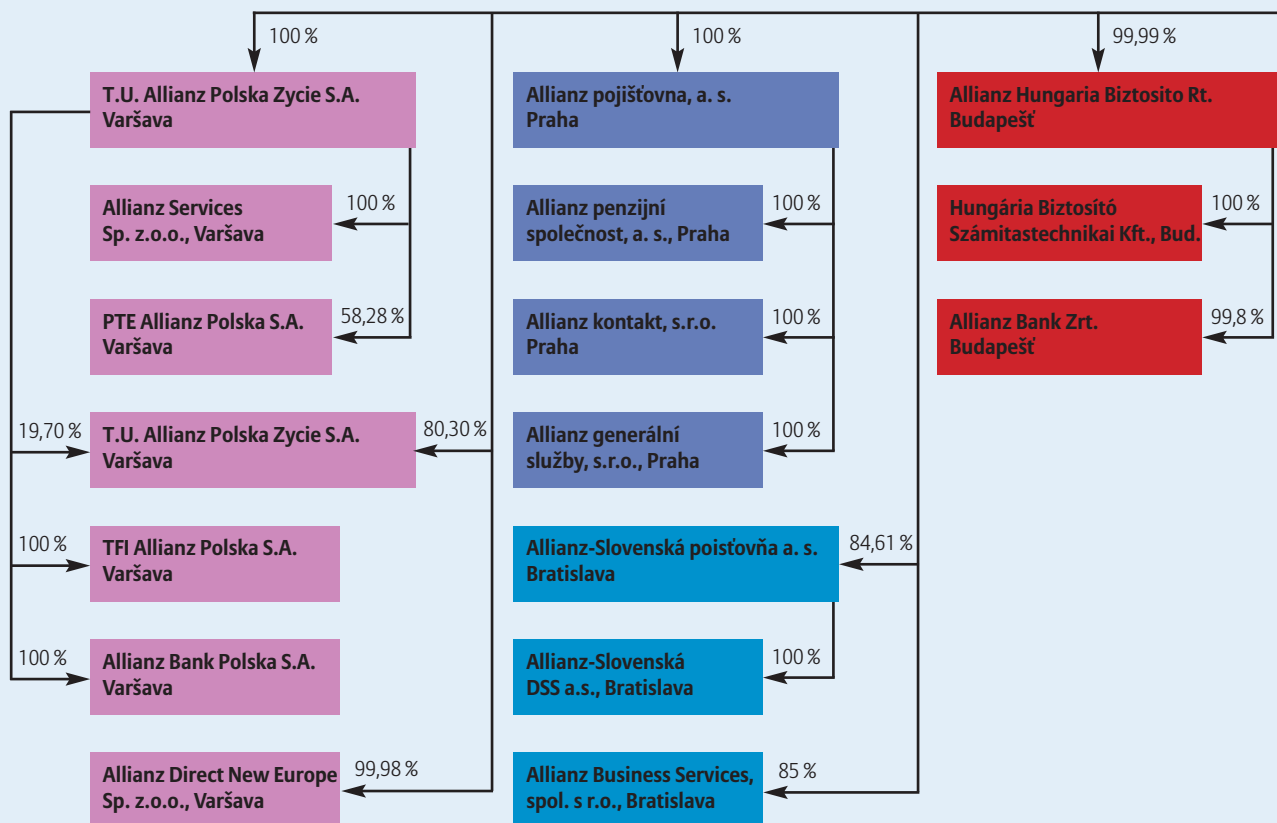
100 %

T.U. Allianz Polska Zycie S.A.
Varšava

100 %

Allianz Services
Sp. z.o.o., Varšava

58,28 %

PTE Allianz Polska S.A.
Varšava

19,70 %

80,30 %

T.U. Allianz Polska Zycie S.A.
Varšava

100 %

TFI Allianz Polska S.A.
Varšava

100 %

Allianz Bank Polska S.A.
Varšava

99,98 %

Allianz Direct New Europe
Sp. z.o.o., Varšava

100 %

Allianz pojišťovna, a. s.
Praha

100 %

Allianz penzijní
společnost, a. s., Praha

100 %

Allianz kontakt, s.r.o.
Praha

100 %

Allianz generální
služby, s.r.o., Praha

84,61 %

Allianz-Slovenská poisťovňa a. s.
Bratislava

100 %

Allianz-Slovenská
DSS a.s., Bratislava

85 %

Allianz Business Services,
spol. s r.o., Bratislava

99,99 %

Allianz Hungaria Biztosito Rt.
Budapešť

100 %

Hungária Biztosító
Számitastechnikai Kft., Bud.

99,8 %

Allianz Bank Zrt.
Budapešť